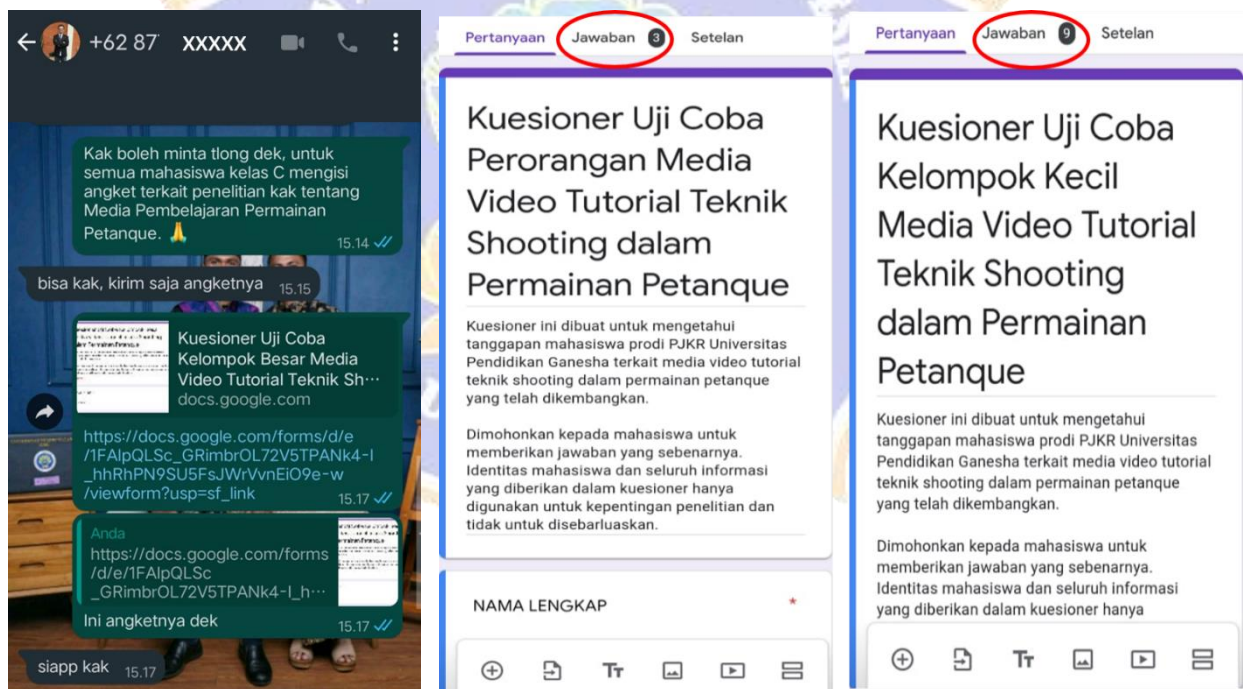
+62 87 XXXXX

Kak boleh minta tlong dek, untuk semua mahasiswa kelas C mengisi angket terkait penelitian kak tentang Media Pembelajaran Permainan Petanque. 🙏 15.14

bisa kak, kirim saja angketnya 15.15

Kuesioner Uji Coba Kelompok Besar Media Video Tutorial Teknik Sh…
docs.google.com

https://docs.google.com/forms/d/e/1FAIpQLSc_GRimbrOL72V5TPANk4-I_hhRhPN9SU5FsJWrVvnEiO9e-w/viewform?usp=sf_link 15.17

Anda
https://docs.google.com/forms/d/e/1FAIpQLSc_GRimbrOL72V5TPANk4-I_h…
Ini angketnya dek 15.17

siapp kak 15.17

Pertanyaan Jawaban 3 Setelan

Kuesioner Uji Coba Perorangan Media Video Tutorial Teknik Shooting dalam Permainan Petanque

Kuesioner ini dibuat untuk mengetahui tanggapan mahasiswa prodi PJKR Universitas Pendidikan Ganesha terkait media video tutorial teknik shooting dalam permainan petanque yang telah dikembangkan.

Dimohonkan kepada mahasiswa untuk memberikan jawaban yang sebenarnya. Identitas mahasiswa dan seluruh informasi yang diberikan dalam kuesioner hanya digunakan untuk kepentingan penelitian dan tidak untuk disebarluaskan.

NAMA LENGKAP *

Pertanyaan Jawaban 9 Setelan

Kuesioner Uji Coba Kelompok Kecil Media Video Tutorial Teknik Shooting dalam Permainan Petanque

Kuesioner ini dibuat untuk mengetahui tanggapan mahasiswa prodi PJKR Universitas Pendidikan Ganesha terkait media video tutorial teknik shooting dalam permainan petanque yang telah dikembangkan.

Dimohonkan kepada mahasiswa untuk memberikan jawaban yang sebenarnya. Identitas mahasiswa dan seluruh informasi yang diberikan dalam kuesioner hanya